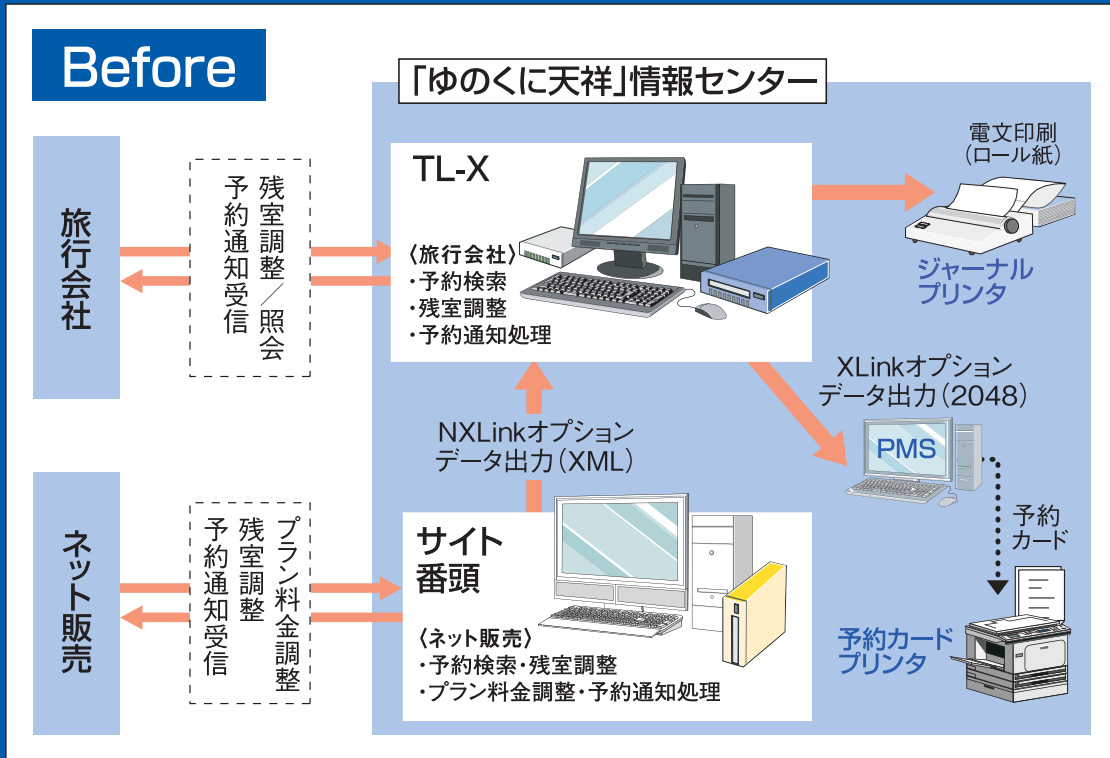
Before

「ゆのくに天祥」情報センター

旅行会社

残室調整/照会
予約通知受信

TL-X

〈旅行会社〉
・予約検索
・残室調整
・予約通知処理

電文印刷
(ロール紙)

ジャーナルプリンタ

XLinkオプション
データ出力(2048)

PMS

予約カード

予約カードプリンタ

NXLinkオプション
データ出力(XML)

ネット販売

プラン料金調整
残室調整
予約通知受信

サイト
番頭

〈ネット販売〉
・予約検索・残室調整
・プラン料金調整・予約通知処理